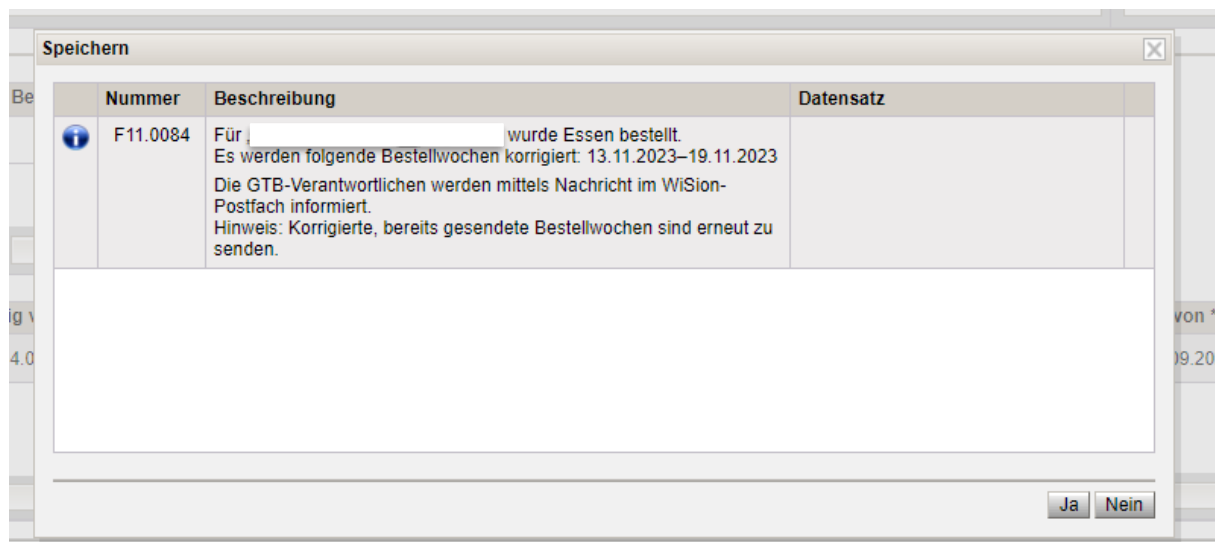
Speichern

Be

| | Nummer | Beschreibung | Datensatz |
|---|---|---|---|
| | F11.0084 | Für , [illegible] wurde Essen bestellt. Es werden folgende Bestellwochen korrigiert: 13.11.2023–19.11.2023<br>Die GTB-Verantwortlichen werden mittels Nachricht im WiSion-Postfach informiert.<br>Hinweis: Korrigierte, bereits gesendete Bestellwochen sind erneut zu senden. | |

ig v
4.0
von *
09.20

Ja Nein